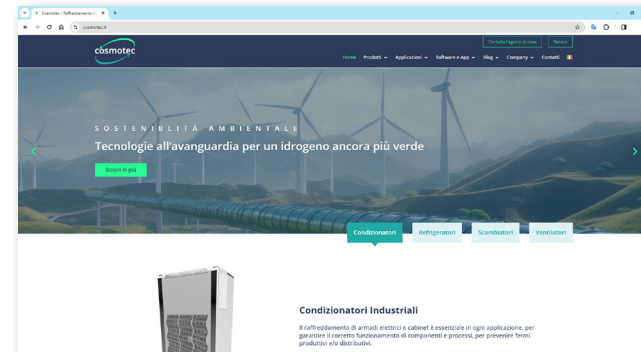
Cosmotec - Raffreddamento in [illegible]

cosmotec.it

cosmotec

Controlla l'agente di zona

Service

Home Prodotti Applicazioni Software e App Blog Company Contatti

SOSTENIBILITÀ AMBIENTALE

Tecnologie all'avanguardia per un idrogeno ancora più verde

Scopri di più

Condizionatori

Refrigeratori

Scambiatori

Ventilatori

Condizionatori Industriali

Il raffreddamento di armadi elettrici o cabinet è essenziale in ogni applicazione, per garantire il corretto funzionamento di componenti e processi, per prevenire fermi produttivi e/o distributivi.